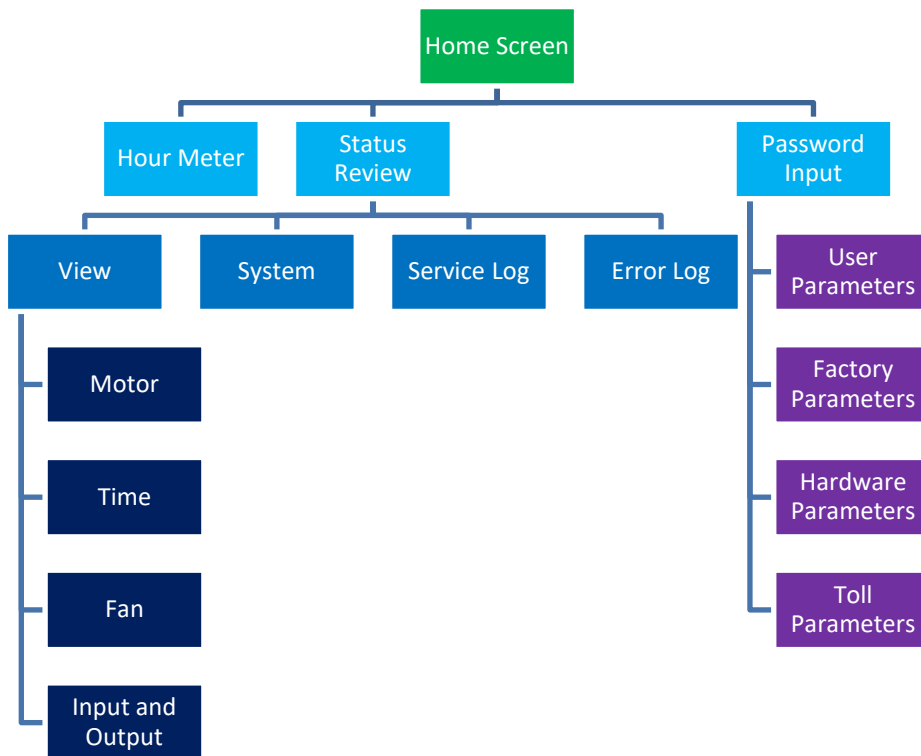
Home Screen

Hour Meter

Status Review

Password Input

View

System

Service Log

Error Log

Motor

Time

Fan

Input and Output

User Parameters

Factory Parameters

Hardware Parameters

Toll Parameters